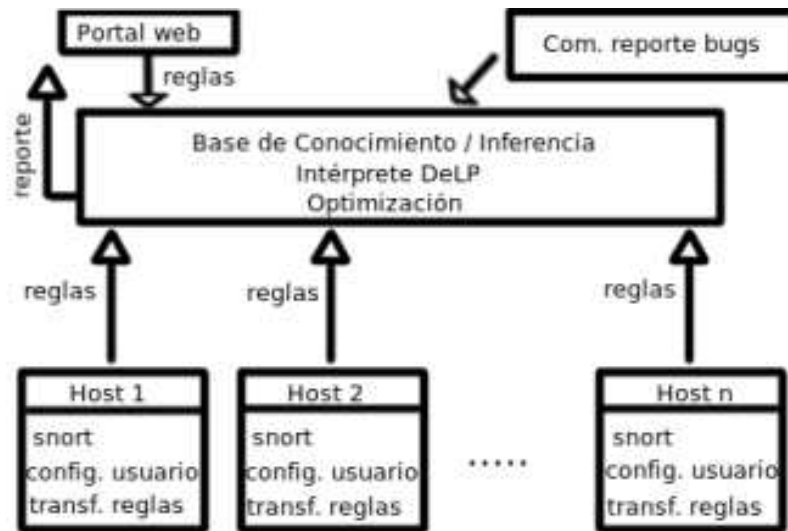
Portal web

reglas

Com. reporte bugs

reporte

Base de Conocimiento / Inferencia
Intérprete DeLP
Optimización

reglas

reglas

reglas

Host 1
snort
config. usuario
transf. reglas

Host 2
snort
config. usuario
transf. reglas

.....

Host n
snort
config. usuario
transf. reglas